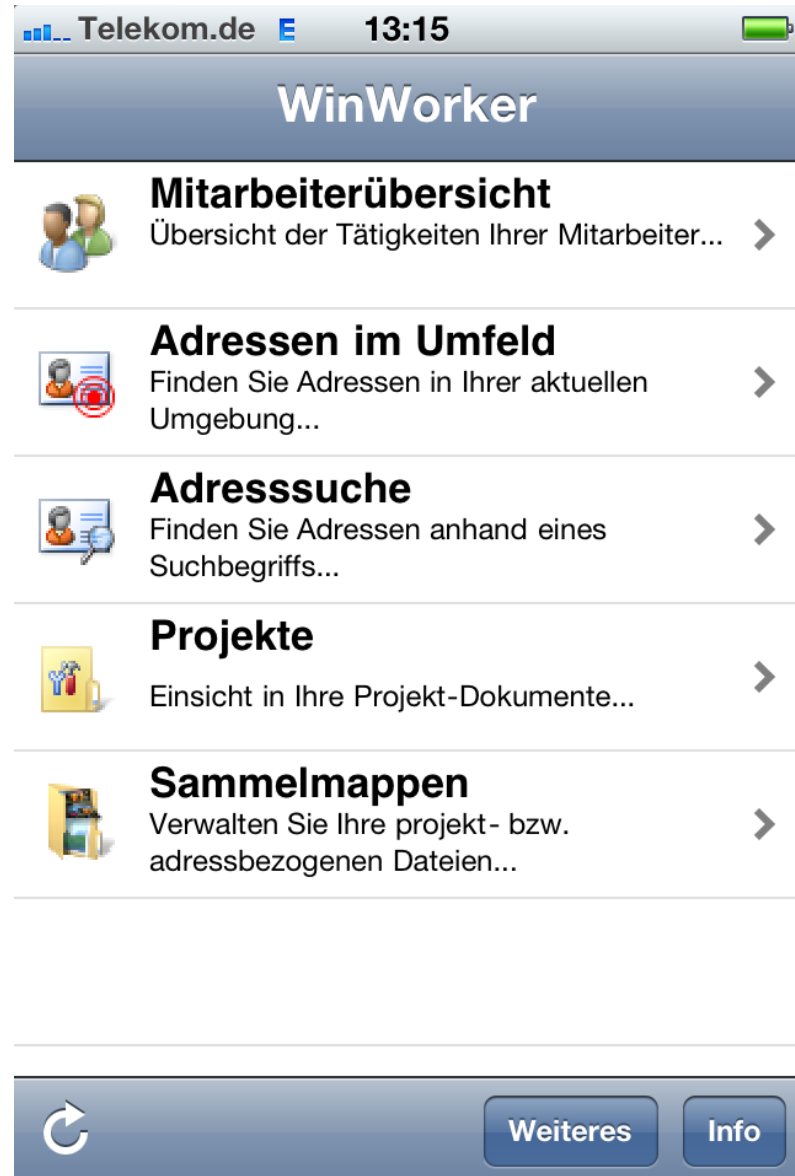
Telekom.de E 13:15

WinWorker

Mitarbeiterübersicht
Übersicht der Tätigkeiten Ihrer Mitarbeiter...

Adressen im Umfeld
Finden Sie Adressen in Ihrer aktuellen Umgebung...

Adresssuche
Finden Sie Adressen anhand eines Suchbegriffs...

Projekte
Einsicht in Ihre Projekt-Dokumente...

Sammelmappen
Verwalten Sie Ihre projekt- bzw. adressbezogenen Dateien...

Weiteres
Info